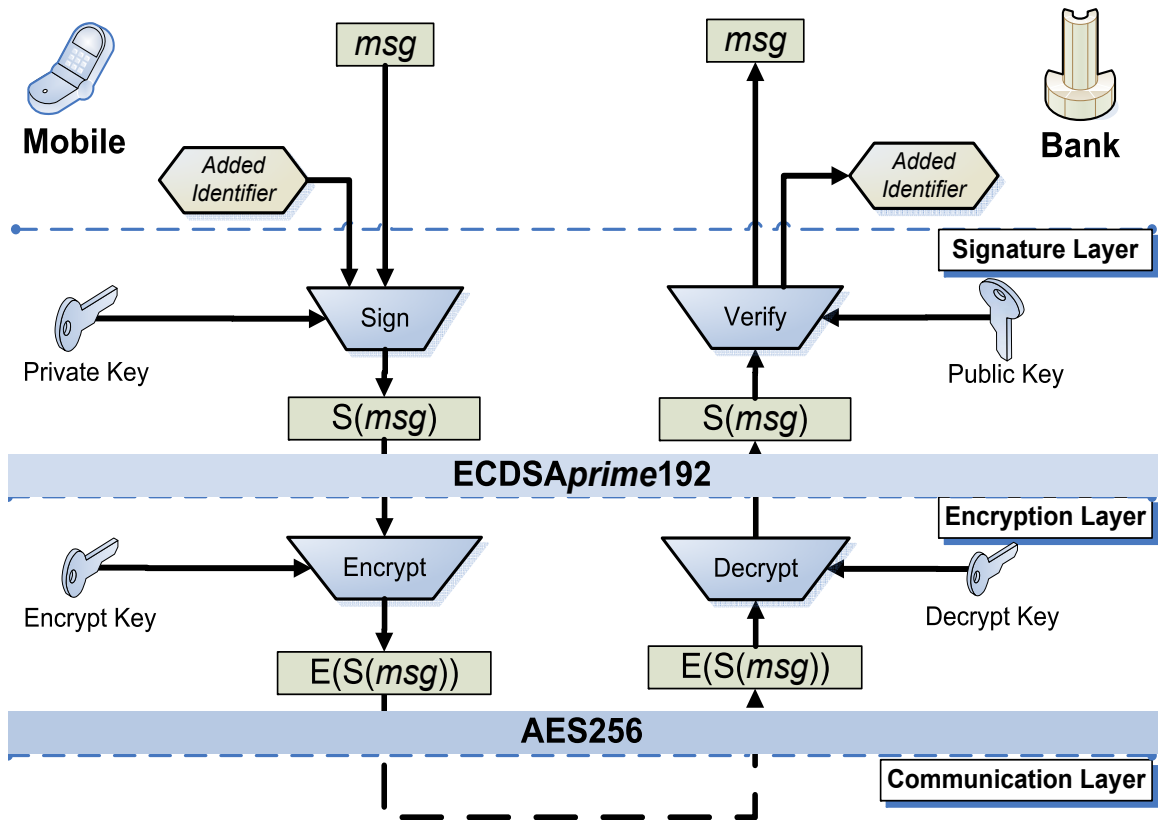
Mobile

msg

Added Identifier

msg

Bank

Added Identifier

Signature Layer

Sign

Private Key

Verify

Public Key

S(msg)

S(msg)

ECDSAprime192

Encryption Layer

Encrypt

Encrypt Key

Decrypt

Decrypt Key

E(S(msg))

E(S(msg))

AES256

Communication Layer